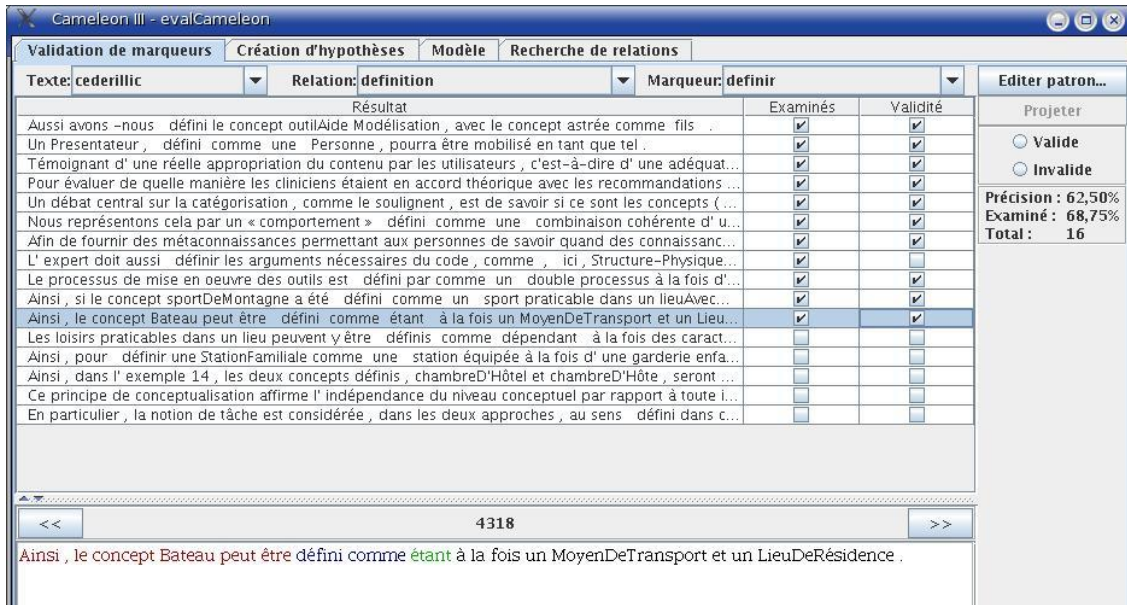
Cameleon III - evalCameleon

Validation de marqueurs | Création d'hypothèses | Modèle | Recherche de relations

Texte: cederillic
Relation: definition
Marqueur: definir
Editer patron...

| Résultat | Examinés | Validité |
|---|---|---|
| Aussi avons -nous défini le concept outilAide Modélisation , avec le concept astrée comme fils . | ✔ | ✔ |
| Un Presentateur , défini comme une Personne , pourra être mobilisé en tant que tel . | ✔ | ✔ |
| Témoignant d' une réelle appropriation du contenu par les utilisateurs , c'est-à-dire d' une adéquat... | ✔ | ✔ |
| Pour évaluer de quelle manière les cliniciens étaient en accord théorique avec les recommandations ... | ✔ | ✔ |
| Un débat central sur la catégorisation , comme le soulignent , est de savoir si ce sont les concepts (... | ✔ | ✔ |
| Nous représentons cela par un « comportement » défini comme une combinaison cohérente d' u... | ✔ | ✔ |
| Afin de fournir des métaconnaissances permettant aux personnes de savoir quand des connaissanc... | ✔ | ✔ |
| L' expert doit aussi définir les arguments nécessaires du code , comme , ici , Structure-Physique... | ✔ | |
| Le processus de mise en oeuvre des outils est défini par comme un double processus à la fois d'... | ✔ | ✔ |
| Ainsi , si le concept sportDeMontagne a été défini comme un sport praticable dans un lieuAvec... | ✔ | ✔ |
| Ainsi , le concept Bateau peut être défini comme étant à la fois un MoyenDeTransport et un Lieu... | ✔ | ✔ |
| Les loisirs praticables dans un lieu peuvent y être définis comme dépendant à la fois des caract... | | |
| Ainsi , pour définir une StationFamiliale comme une station équipée à la fois d' une garderie enfa... | | |
| Ainsi , dans l' exemple 14 , les deux concepts définis , chambreD'Hôtel et chambreD'Hôte , seront ... | | |
| Ce principe de conceptualisation affirme l' indépendance du niveau conceptuel par rapport à toute i... | | |
| En particulier , la notion de tâche est considérée , dans les deux approches , au sens défini dans c... | | |

Projeter
Valide
Invalide
Précision : 62,50%
Examiné : 68,75%
Total : 16

<<
4318
>>

Ainsi , le concept Bateau peut être défini comme étant à la fois un MoyenDeTransport et un LieuDeRésidence .